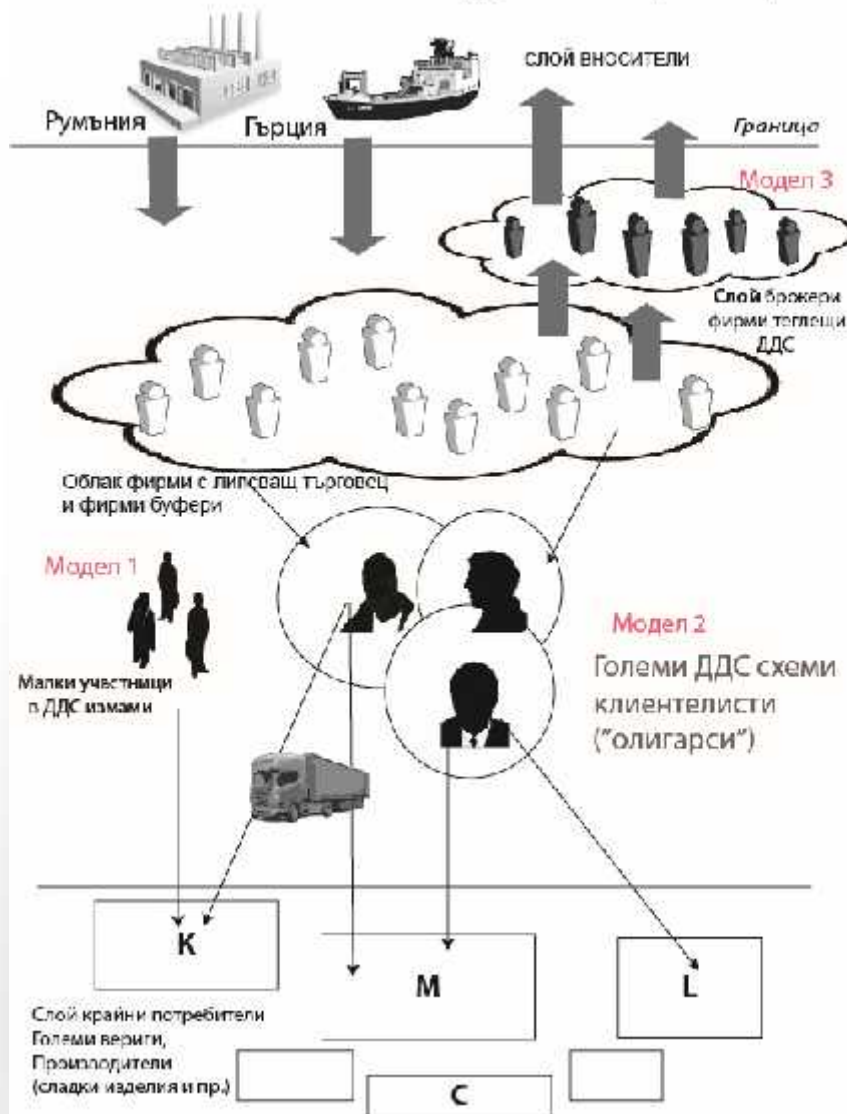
СЛОЙ ВНОСИТЕЛИ

Румъния

Гърция

Граница

Модел 3

Слой брокери фирми теглещи ДДС

Облак фирми с липсващ търговец и фирми буфери

Модел 1

Малки участници в ДДС измами

Модел 2

Големи ДДС схеми клиентелисти ("олигарси")

K

M

L

Слой крайни потребители Големи вериги, Производители (сладки изделия и пр.)

C